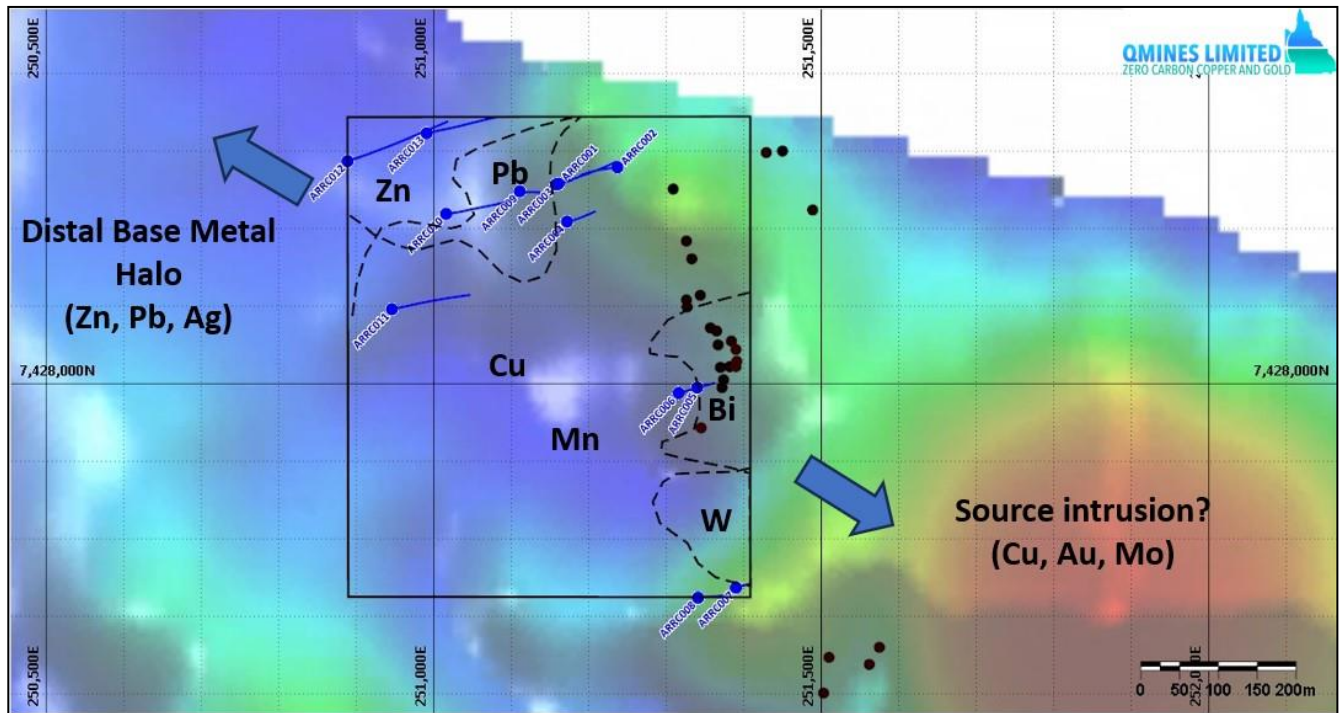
250,500E

251,000E

251,500E

QMINES LIMITED
ZERO CARBON COPPER AND GOLD

Distal Base Metal Halo
(Zn, Pb, Ag)

ARRC012
ARRC013
Zn
Pb
ARRC001
ARRC002
ARRC009
ARRC003
ARRC010
ARRC004
ARRC011

7,428,000N

Cu

7,428,000N

ARRC006
ARRC005
Bi
Mn

W

Source intrusion?
(Cu, Au, Mo)

ARRC008
ARRC007

250,500E

251,000E

251,500E

252,000E

0 50 100 150 200m